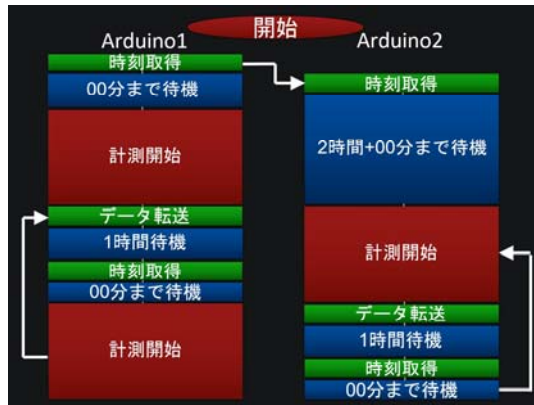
開始

Arduino1

時刻取得

00分まで待機

計測開始

データ転送

1時間待機

時刻取得

00分まで待機

計測開始

Arduino2

時刻取得

2時間+00分まで待機

計測開始

データ転送

1時間待機

時刻取得

00分まで待機